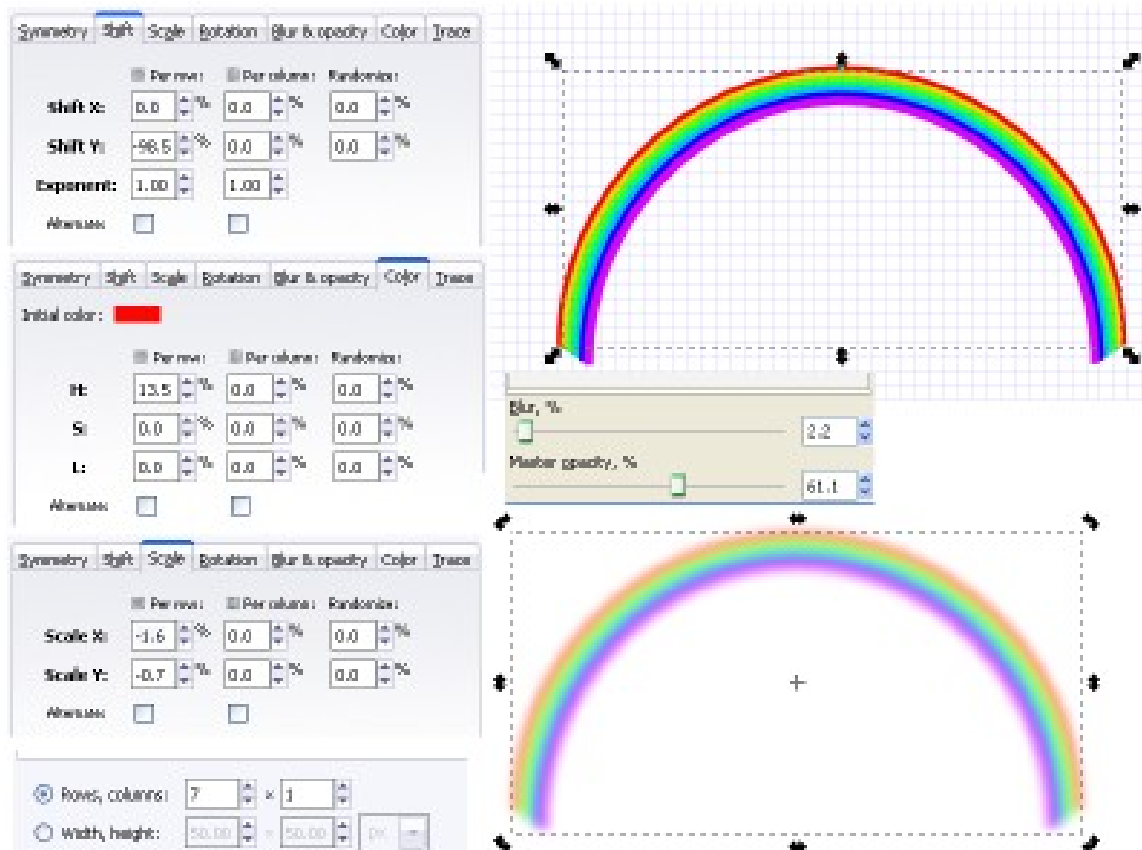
Symmetry Shift Scale Rotation Blur & opacity Color Trace

Per row: Per column: Randomize:

Shift X: 0.0 % 0.0 % 0.0 %

Shift Y: -96.5 % 0.0 % 0.0 %

Exponent: 1.00 1.00

Alternate:

Symmetry Shift Scale Rotation Blur & opacity Color Trace

Initial color:

Per row: Per column: Randomize:

H: 13.5 % 0.0 % 0.0 %

S: 0.0 % 0.0 % 0.0 %

L: 0.0 % 0.0 % 0.0 %

Alternate:

Symmetry Shift Scale Rotation Blur & opacity Color Trace

Per row: Per column: Randomize:

Scale X: -1.6 % 0.0 % 0.0 %

Scale Y: -0.7 % 0.0 % 0.0 %

Alternate:

Rows, columns: 7 × 1

Width, height: 50.00 × 50.00 px

Blur, %

2.2

Master opacity, %

61.1